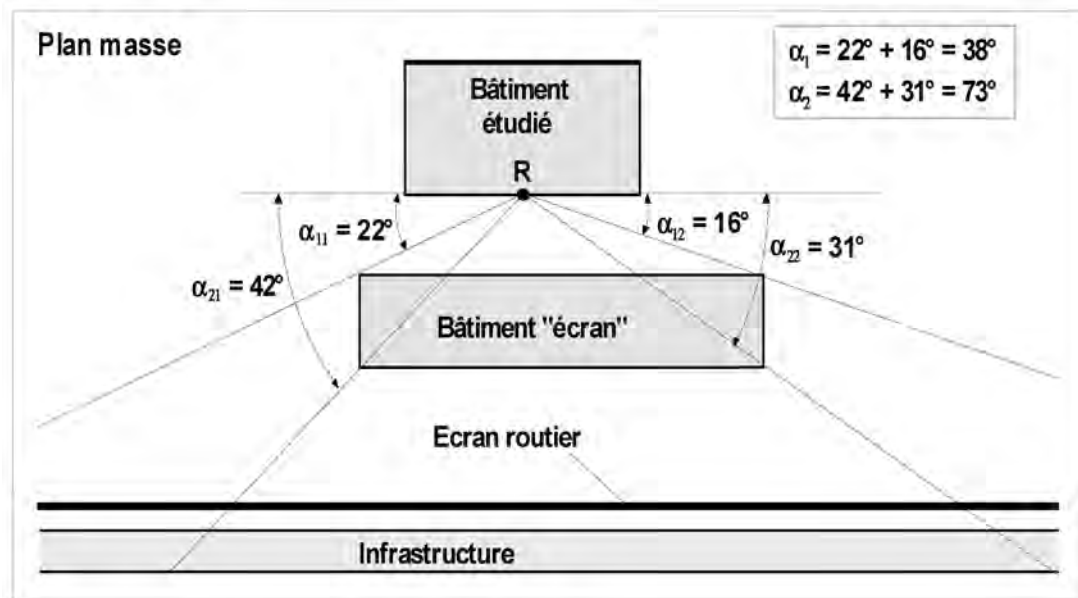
Plan masse

$\alpha_1 = 22° + 16° = 38°$
$\alpha_2 = 42° + 31° = 73°$

Bâtiment étudié

R

$\alpha_{11} = 22°$

$\alpha_{12} = 16°$

$\alpha_{22} = 31°$

$\alpha_{21} = 42°$

Bâtiment "écran"

Ecran routier

Infrastructure